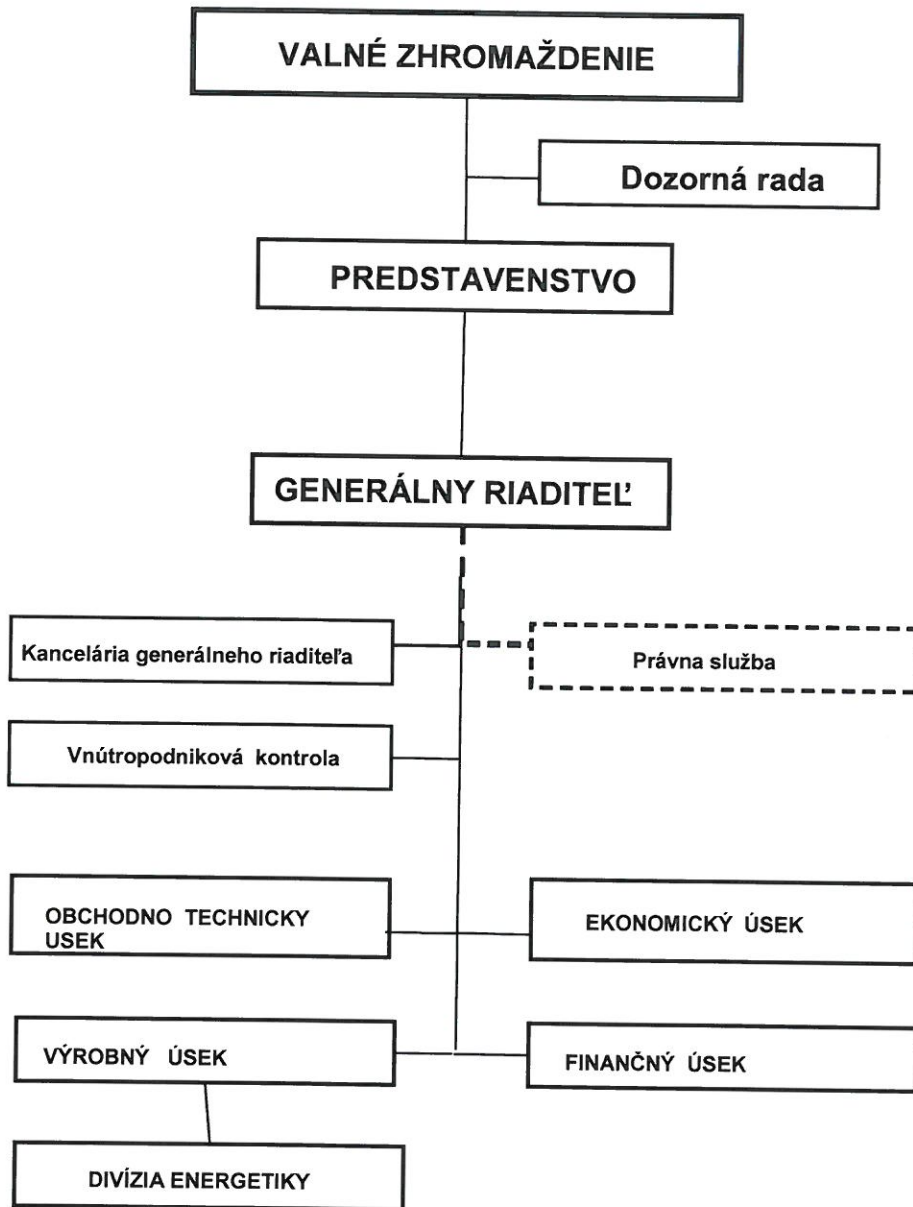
VALNÉ ZHROMAŽDENIE

Dozorná rada

PREDSTAVENSTVO

GENERÁLNY RIADITEĽ

Kancelária generálneho riaditeľa

Právna služba

Vnútropodniková kontrola

OBCHODNO TECHNICKY USEK

EKONOMICKÝ ÚSEK

VÝROBNÝ ÚSEK

FINANČNÝ ÚSEK

DIVÍZIA ENERGETIKY